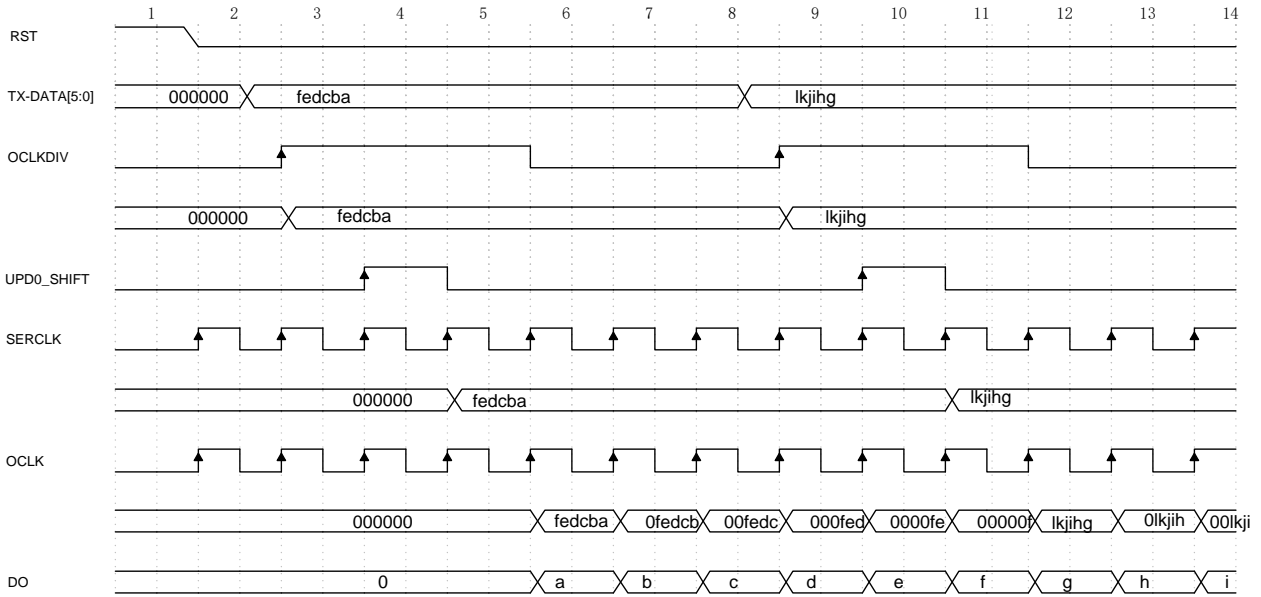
1 2 3 4 5 6 7 8 9 10 11 12 13 14

RST

TX-DATA[5:0] 000000 fedcba lkjihg

OCLKDIV

000000 fedcba lkjihg

UPD0_SHIFT

SERCLK

000000 fedcba lkjihg

OCLK

000000 fedcba 0fedcb 00fedc 000fed 0000fe 00000f lkjihg 0lkjih 00lkji

DO 0 a b c d e f g h i